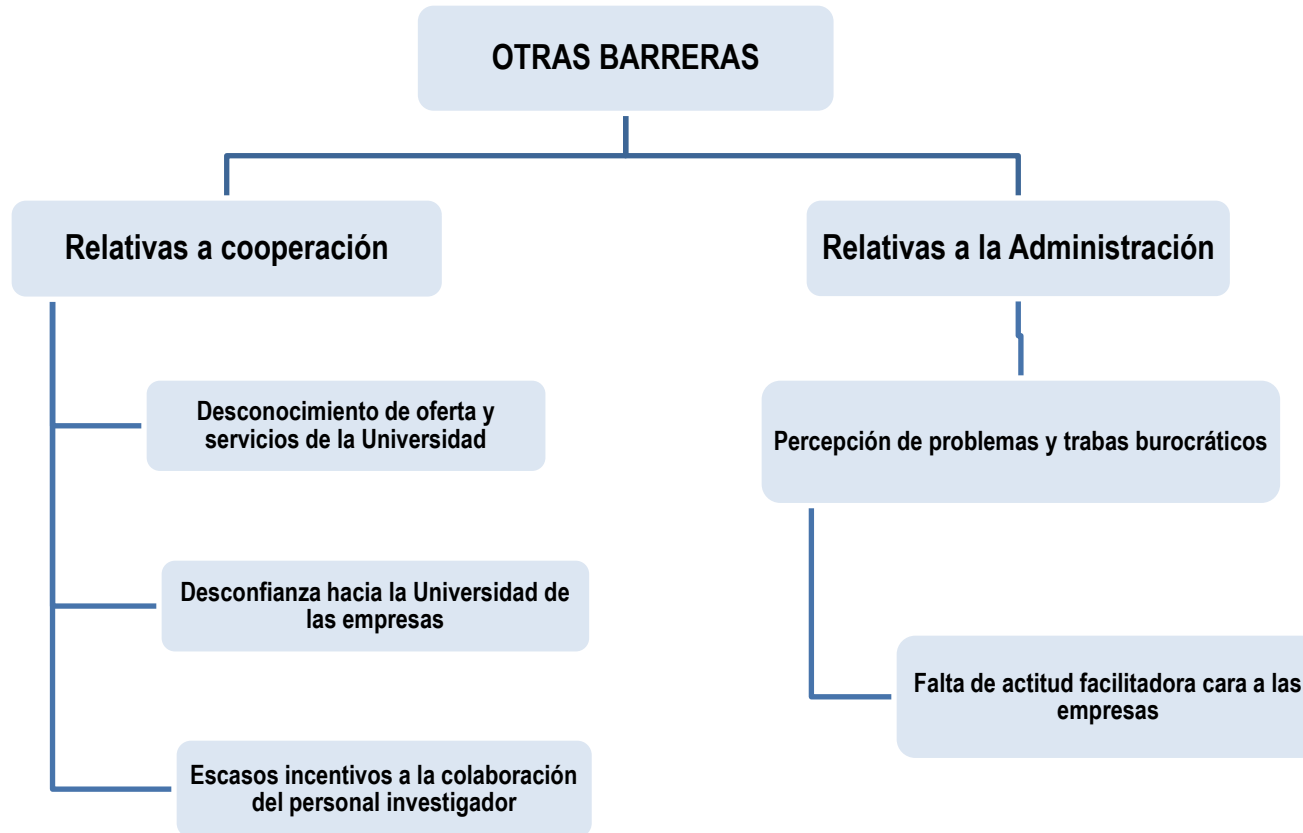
OTRAS BARRERAS

Relativas a cooperación

Desconocimiento de oferta y servicios de la Universidad

Desconfianza hacia la Universidad de las empresas

Escasos incentivos a la colaboración del personal investigador

Relativas a la Administración

Percepción de problemas y trabas burocráticos

Falta de actitud facilitadora cara a las empresas